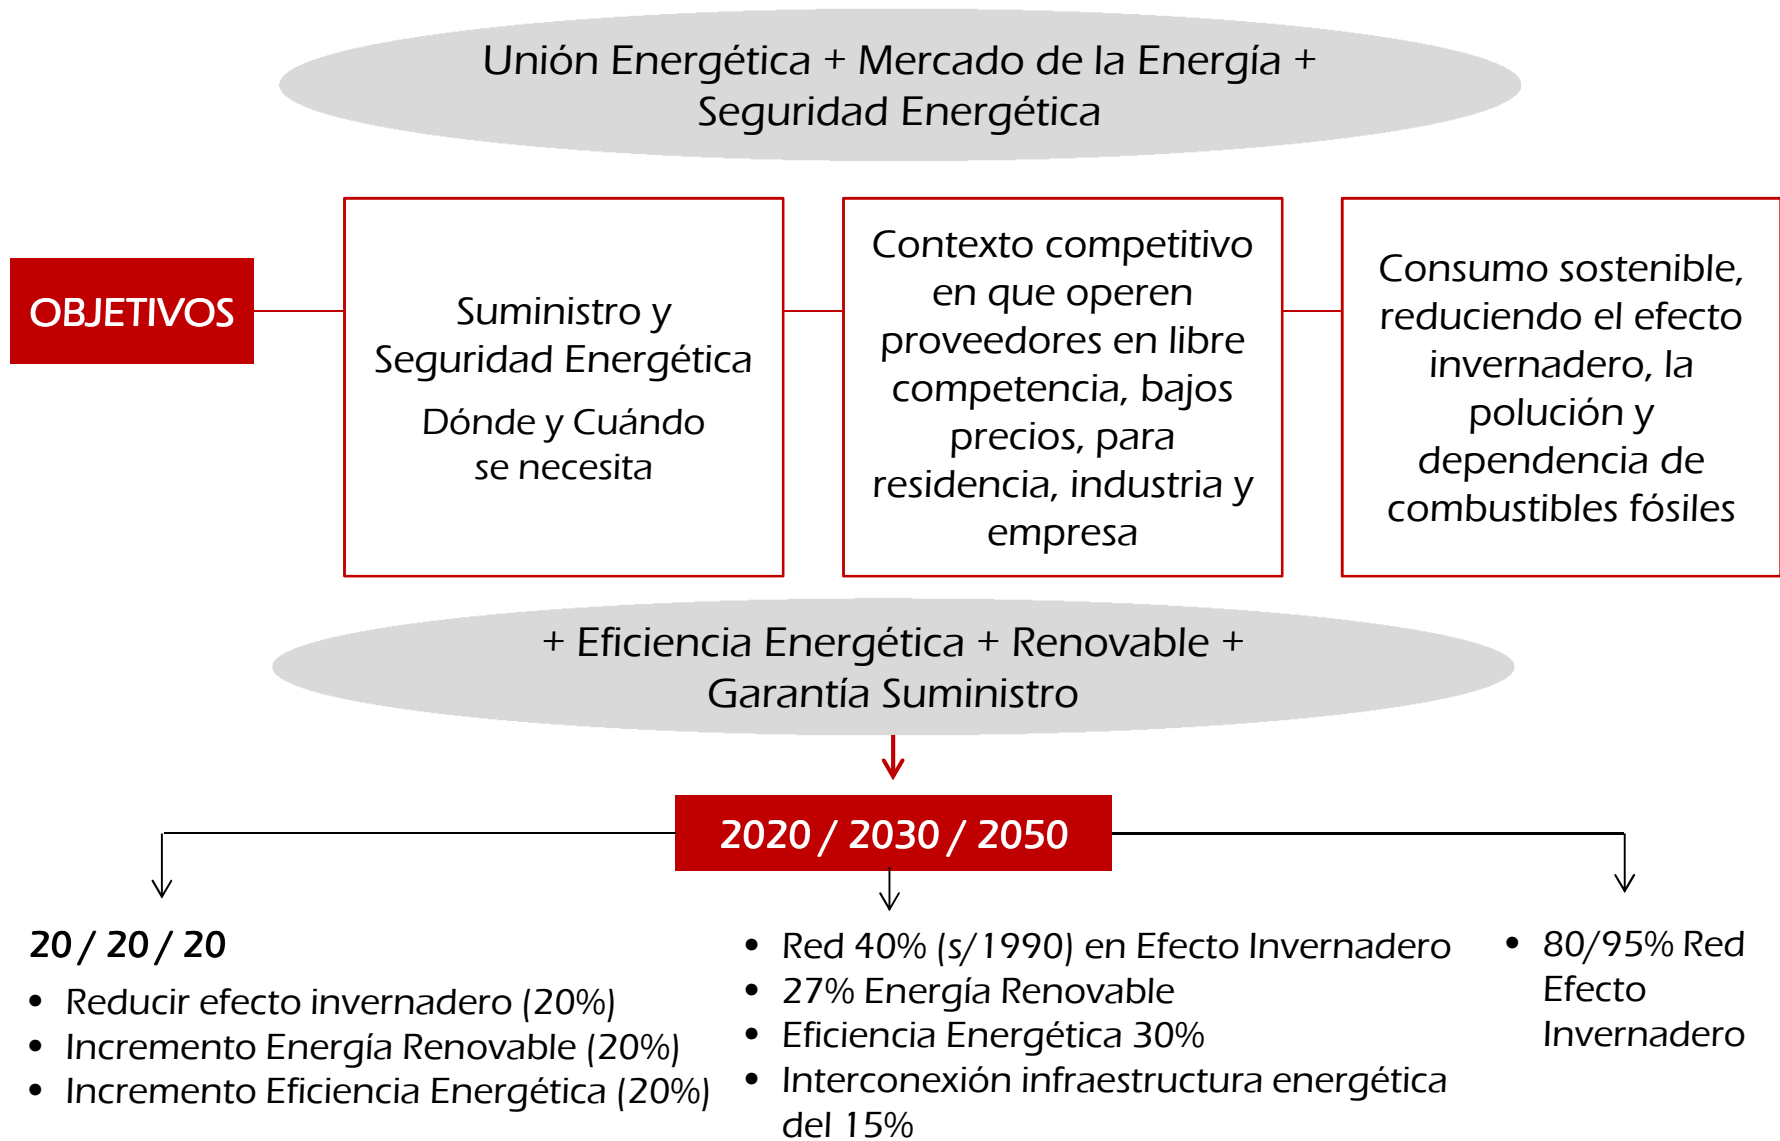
Unión Energética + Mercado de la Energía + Seguridad Energética

OBJETIVOS

Suministro y Seguridad Energética

Dónde y Cuándo se necesita

Contexto competitivo en que operen proveedores en libre competencia, bajos precios, para residencia, industria y empresa

Consumo sostenible, reduciendo el efecto invernadero, la polución y dependencia de combustibles fósiles

+ Eficiencia Energética + Renovable + Garantía Suministro

2020 / 2030 / 2050

20 / 20 / 20

- Reducir efecto invernadero (20%)
- Incremento Energía Renovable (20%)
- Incremento Eficiencia Energética (20%)

- Red 40% (s/1990) en Efecto Invernadero
- 27% Energía Renovable
- Eficiencia Energética 30%
- Interconexión infraestructura energética del 15%

- 80/95% Red Efecto Invernadero